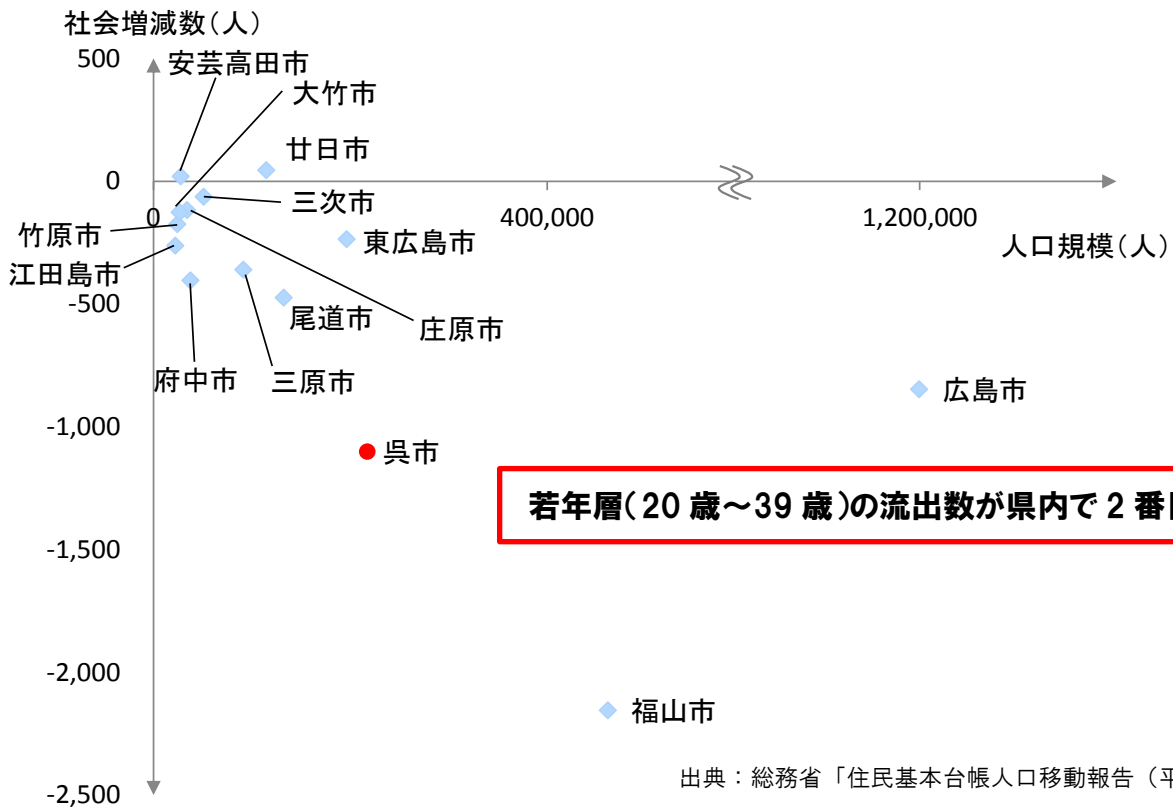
社会増減数（人）
500
0
-500
-1,000
-1,500
-2,000
-2,500
0
400,000
1,200,000
人口規模（人）
安芸高田市
大竹市
廿日市
三次市
竹原市
江田島市
東広島市
尾道市
庄原市
府中市
三原市
広島市
呉市
福山市
若年層（20 歳～39 歳）の流出数が県内で 2 番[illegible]
出典：総務省「住民基本台帳人口移動報告（平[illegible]